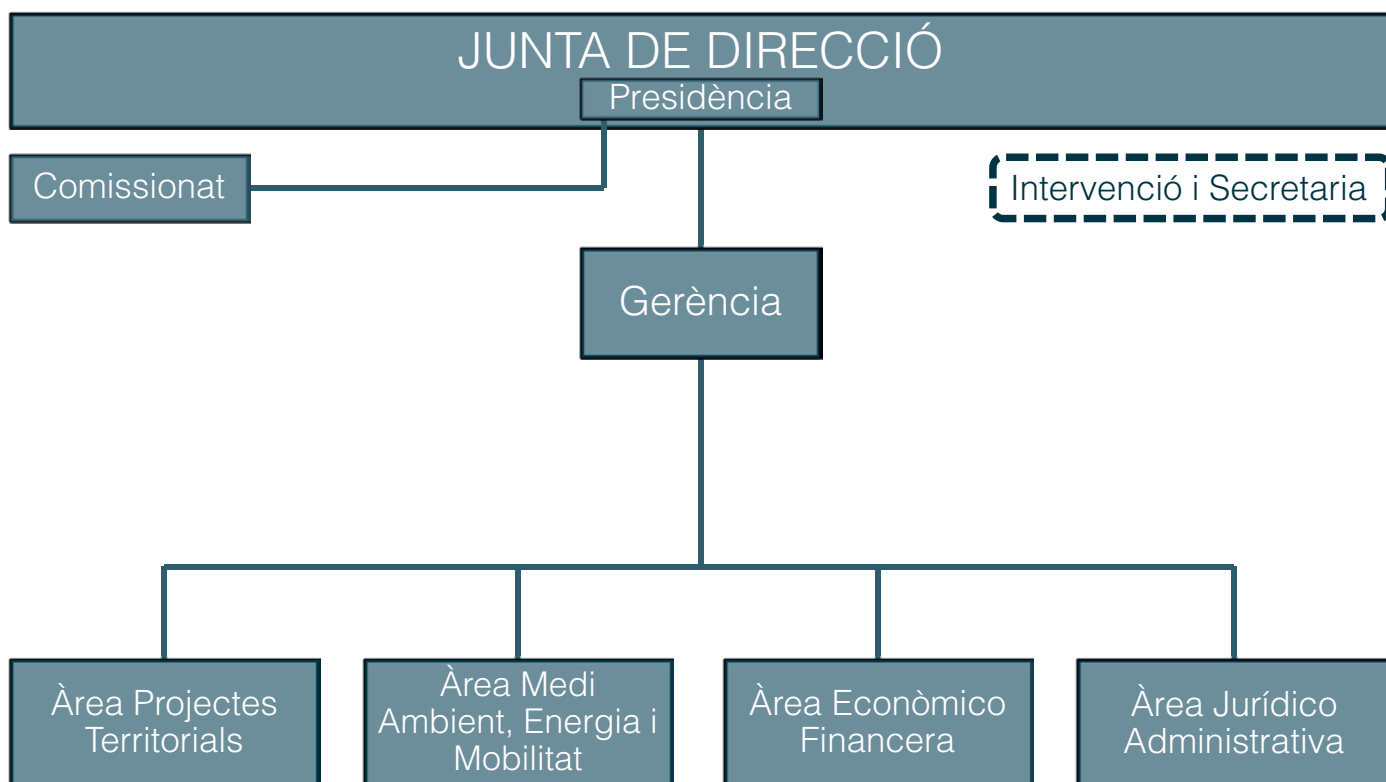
JUNTA DE DIRECCIÓ

Presidència

Comissionat

Intervenció i Secretaria

Gerència

Àrea Projectes Territorials

Àrea Medi Ambient, Energia i Mobilitat

Àrea Econòmico Financera

Àrea Jurídico Administrativa